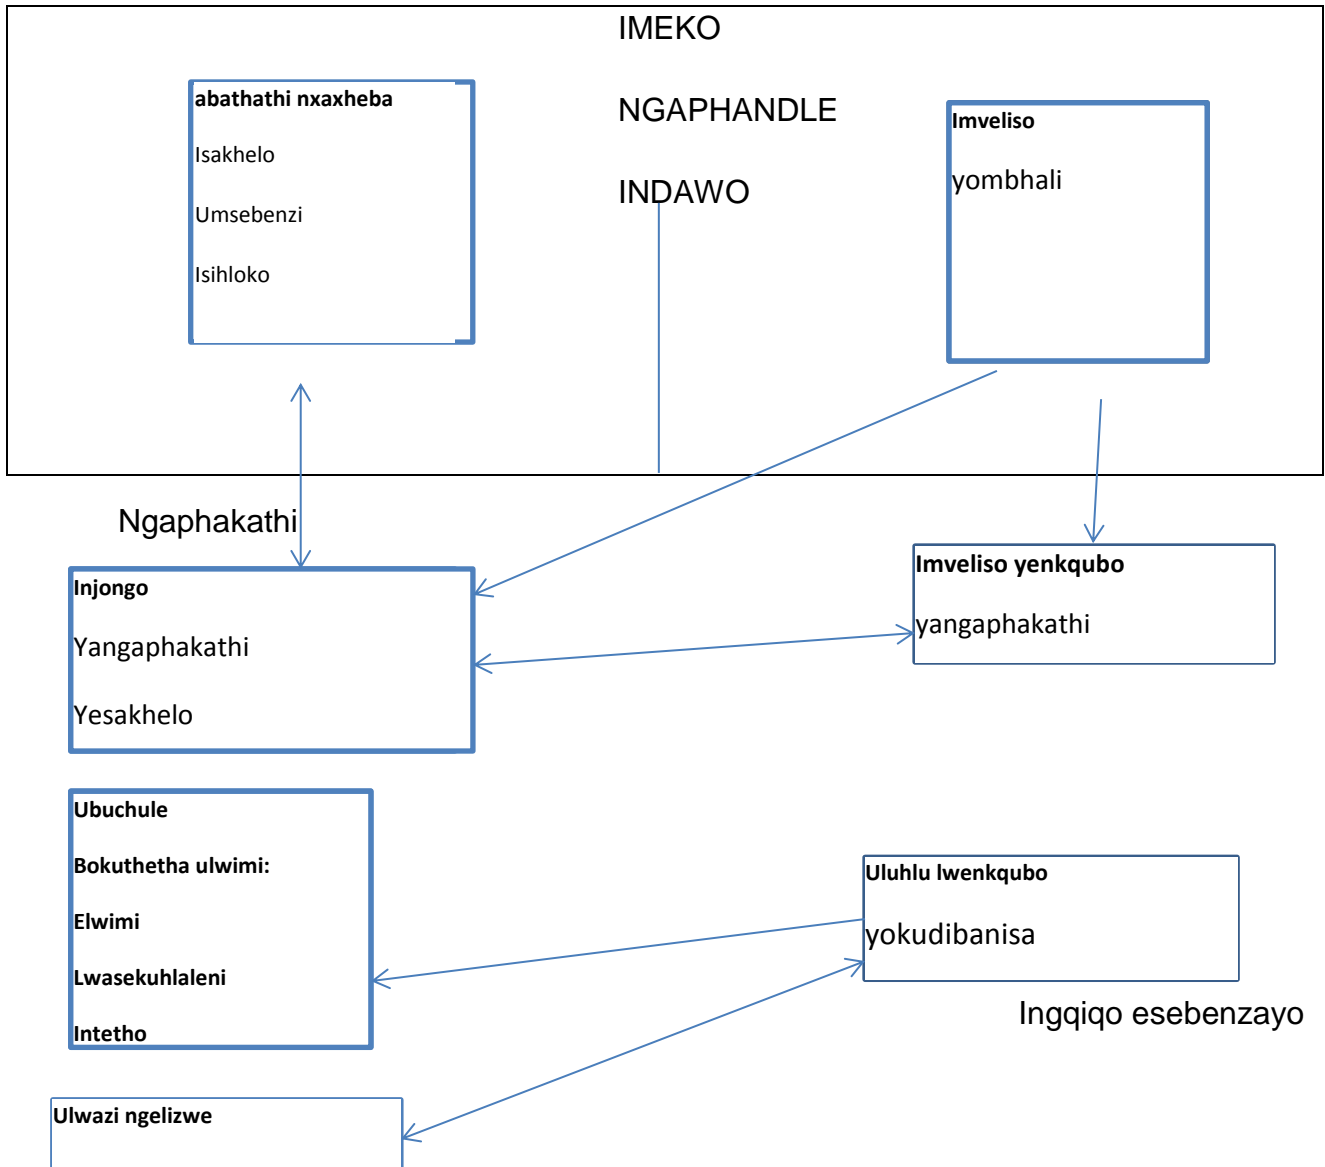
IMEKO

NGAPHANDLE

INDAWO

abathathi nxaxheba

Isakhelo

Umsebenzi

Isihloko

Imveliso

yombhali

Ngaphakathi

Injongo

Yangaphakathi

Yesakhelo

Imveliso yenkqubo

yangaphakathi

Ubuchule

Bokuthetha ulwimi:

Elwimi

Lwasekuhlaleni

Intetho

Uluhlu lwenkqubo

yokudibanisa

Ingqiqo esebenzayo

Ulwazi ngelizwe